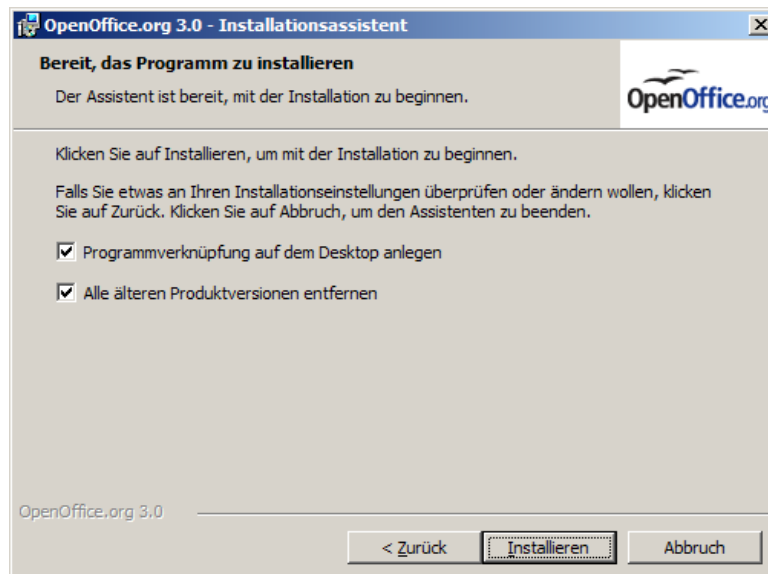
OpenOffice.org 3.0 - Installationsassistent

Bereit, das Programm zu installieren

Der Assistent ist bereit, mit der Installation zu beginnen.

OpenOffice.org

Klicken Sie auf Installieren, um mit der Installation zu beginnen.

Falls Sie etwas an Ihren Installationseinstellungen überprüfen oder ändern wollen, klicken Sie auf Zurück. Klicken Sie auf Abbruch, um den Assistenten zu beenden.

Programmverknüpfung auf dem Desktop anlegen

Alle älteren Produktversionen entfernen

OpenOffice.org 3.0

< Zurück

Installieren

Abbruch